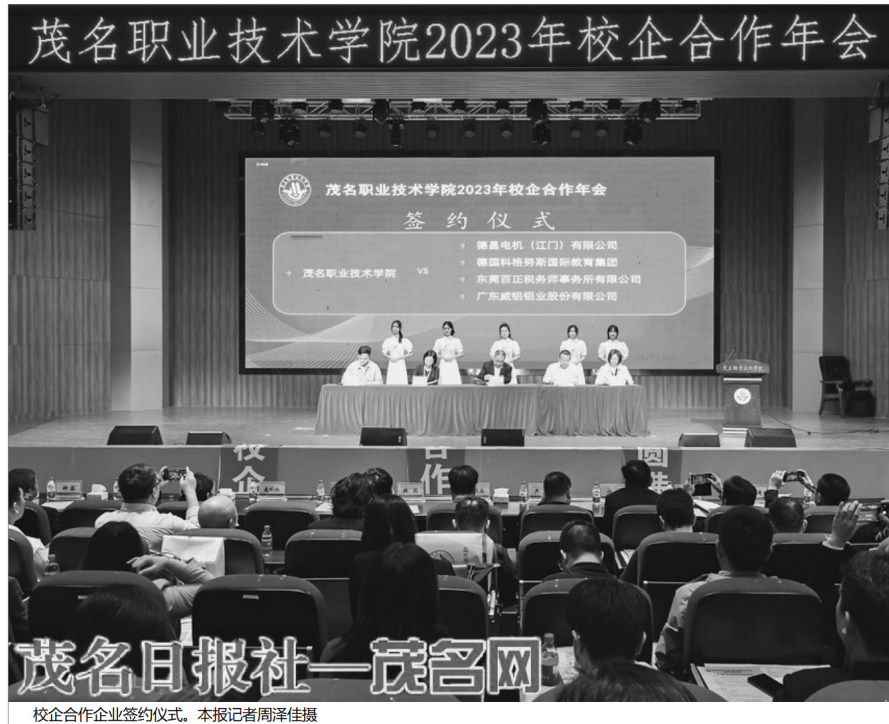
茂名职业技术学院2023年校企合作年会

茂名职业技术学院2023年校企合作年会

签约仪式

茂名职业技术学院 VS

德昌电机（江门）有限公司
德国科格劳斯国际教育集团
东莞百正税务师事务所有限公司
广东威铝铝业股份有限公司

茂名日报社—茂名网

校企合作企业签约仪式。本报记者周泽佳摄